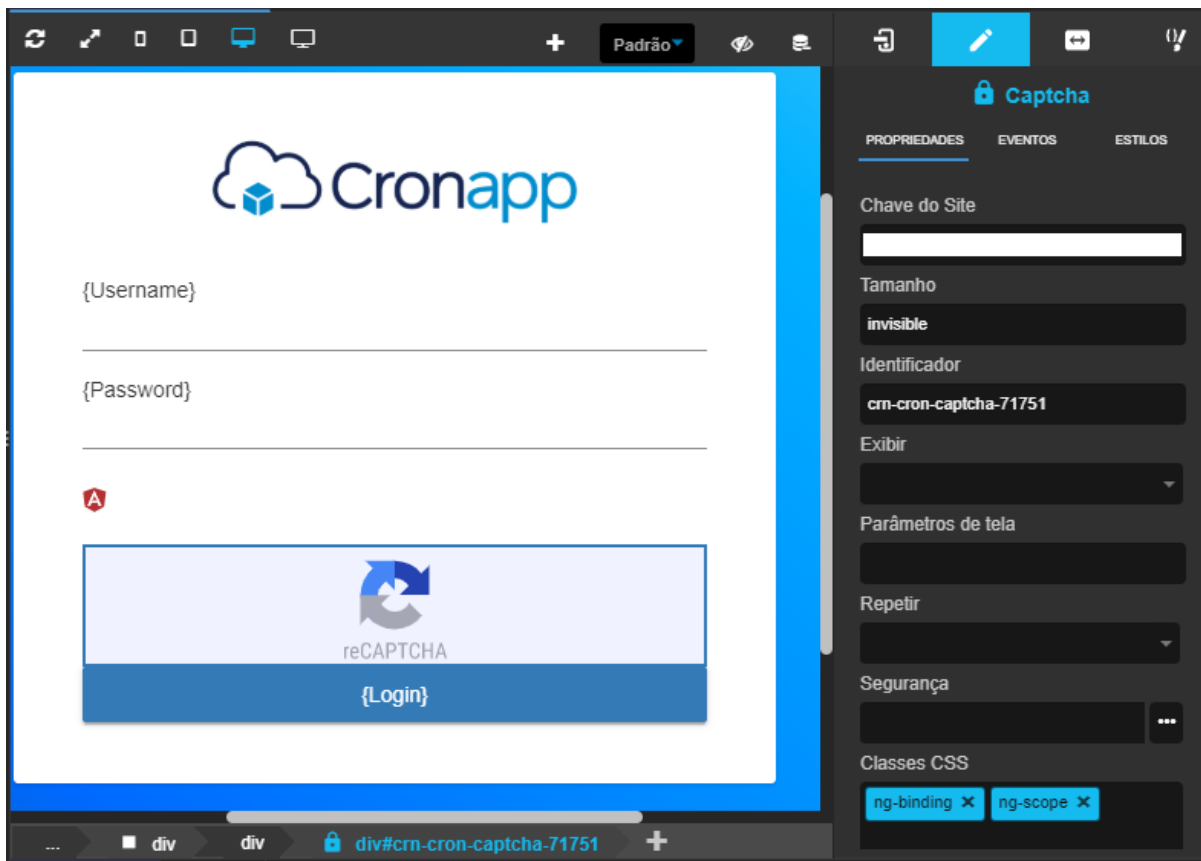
Padrão

Captcha

PROPRIEDADES EVENTOS ESTILOS

Cronapp

{Username}

{Password}

reCAPTCHA

{Login}

Chave do Site

Tamanho

invisible

Identificador

crn-cron-captcha-71751

Exibir

Parâmetros de tela

Repetir

Segurança

Classes CSS

ng-binding ✕ ng-scope ✕

... div div div#crn-cron-captcha-71751